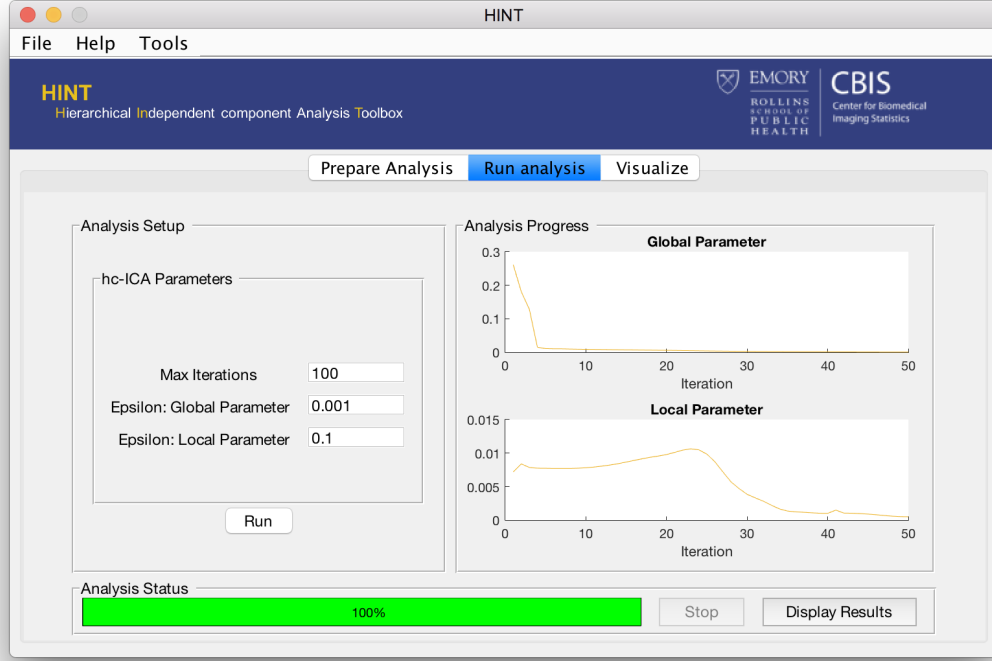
HINT

File Help Tools

HINT
Hierarchical Independent component Analysis Toolbox

EMORY
ROLLINS SCHOOL OF PUBLIC HEALTH

CBIS
Center for Biomedical Imaging Statistics

Prepare Analysis Run analysis Visualize

Analysis Setup

hc-ICA Parameters

Max Iterations 100
Epsilon: Global Parameter 0.001
Epsilon: Local Parameter 0.1

Run

Analysis Progress

Global Parameter
0.3
0.2
0.1
0
0 10 20 30 40 50
Iteration

Local Parameter
0.015
0.01
0.005
0
0 10 20 30 40 50
Iteration

Analysis Status
100%
Stop
Display Results